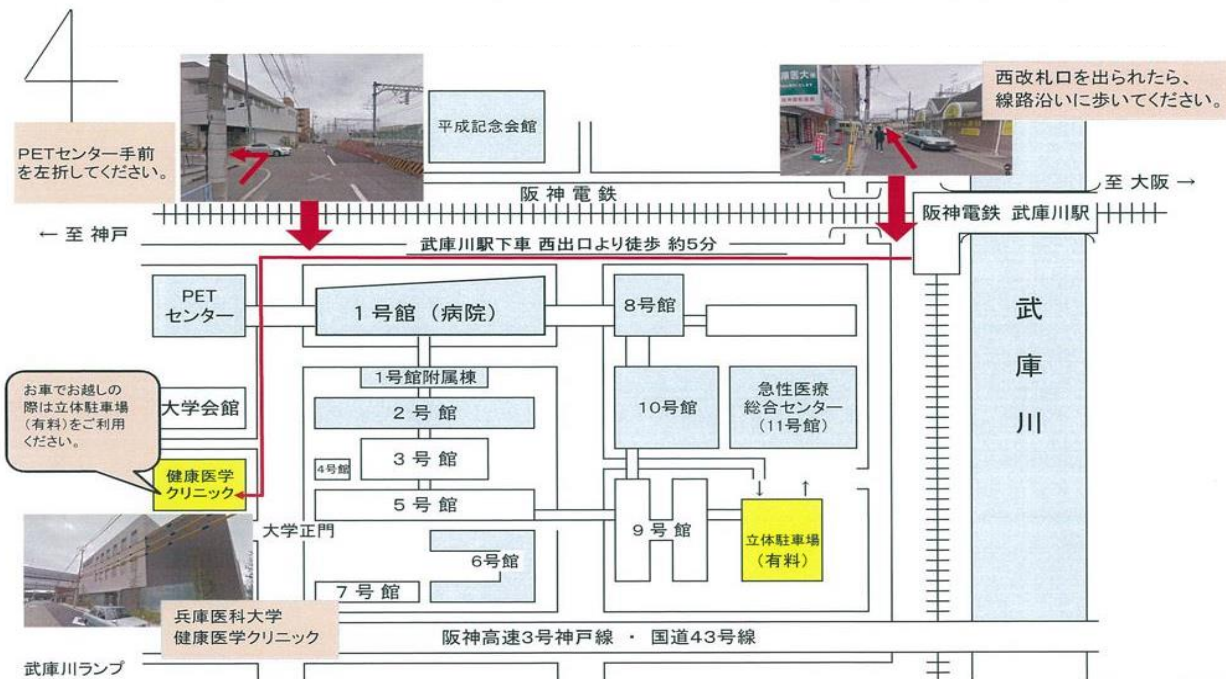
4

PETセンター手前を左折してください。

平成記念会館

西改札口を出られたら、線路沿いに歩いてください。

庫医大

阪神電鉄

至 大阪 →

← 至 神戸

阪神電鉄 武庫川駅

武庫川駅下車 西出口より徒歩 約5分

PET センター

1号館（病院）

8号館

武

庫

川

1号館附属棟

2号館

お車でお越しの際は立体駐車場（有料）をご利用ください。

大学会館

10号館

急性医療総合センター（11号館）

3号館

4号館

健康医学クリニック

5号館

大学正門

9号館

立体駐車場（有料）

6号館

7号館

兵庫医科大学 健康医学クリニック

阪神高速3号神戸線 ・ 国道43号線

武庫川ランプ